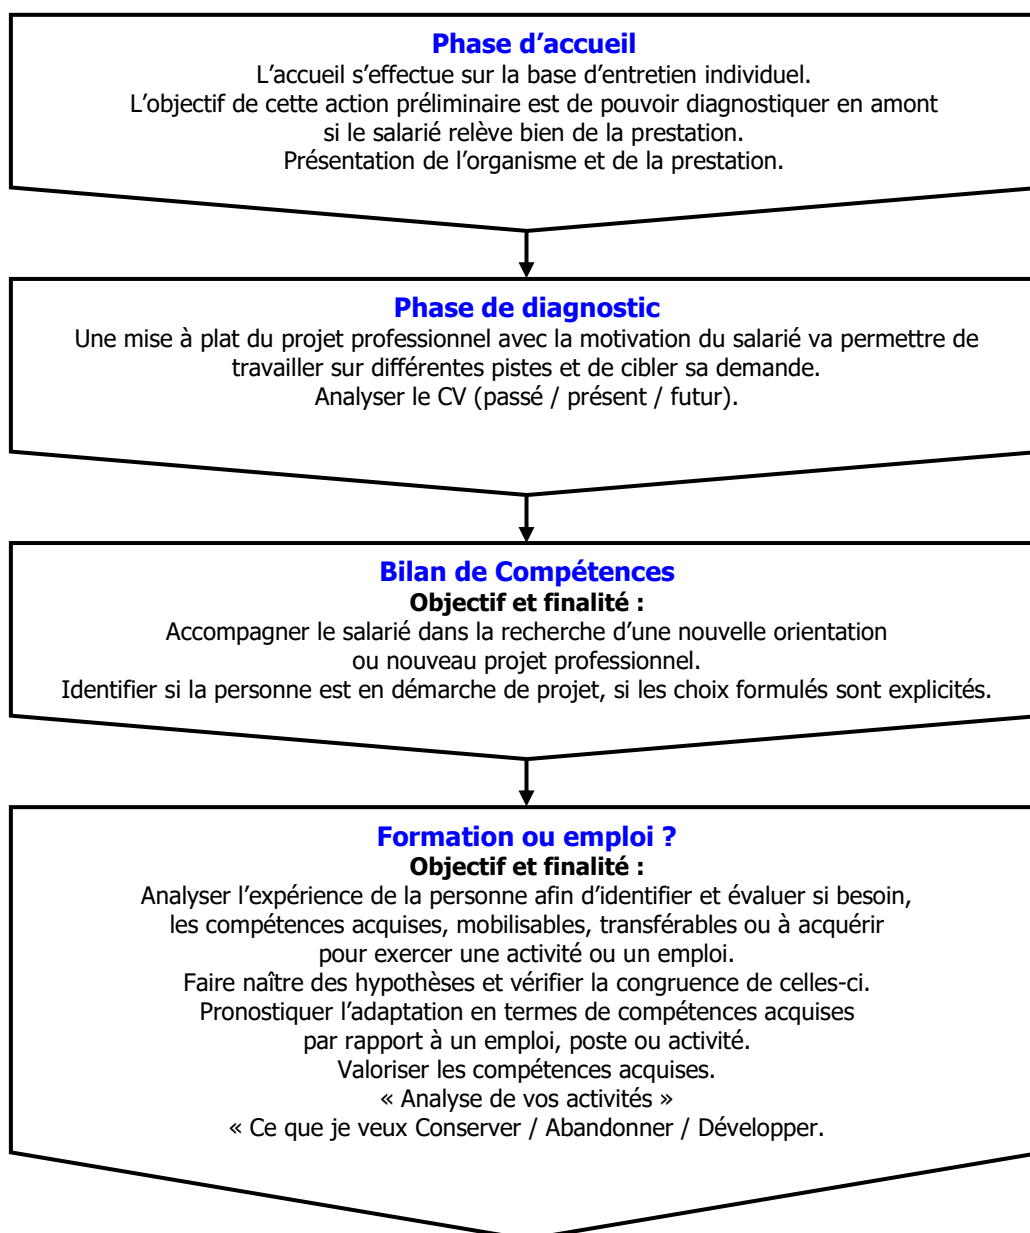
Phase d’accueil
L’accueil s’effectue sur la base d’entretien individuel.
L’objectif de cette action préliminaire est de pouvoir diagnostiquer en amont si le salarié relève bien de la prestation.
Présentation de l’organisme et de la prestation.

Phase de diagnostic
Une mise à plat du projet professionnel avec la motivation du salarié va permettre de travailler sur différentes pistes et de cibler sa demande.
Analyser le CV (passé / présent / futur).

Bilan de Compétences
Objectif et finalité :
Accompagner le salarié dans la recherche d’une nouvelle orientation ou nouveau projet professionnel.
Identifier si la personne est en démarche de projet, si les choix formulés sont explicités.

Formation ou emploi ?
Objectif et finalité :
Analyser l’expérience de la personne afin d’identifier et évaluer si besoin, les compétences acquises, mobilisables, transférables ou à acquérir pour exercer une activité ou un emploi.
Faire naître des hypothèses et vérifier la congruence de celles-ci.
Pronostiquer l’adaptation en termes de compétences acquises par rapport à un emploi, poste ou activité.
Valoriser les compétences acquises.
« Analyse de vos activités »
« Ce que je veux Conserver / Abandonner / Développer.